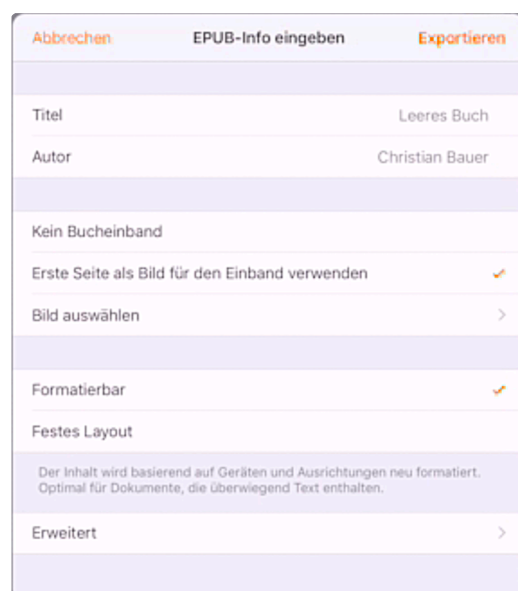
Abbrechen EPUB-Info eingeben Exportieren

Titel Leeres Buch

Autor Christian Bauer

Kein Bucheinband

Erste Seite als Bild für den Einband verwenden ✓

Bild auswählen >

Formatierbar ✓

Festes Layout

Der Inhalt wird basierend auf Geräten und Ausrichtungen neu formatiert. Optimal für Dokumente, die überwiegend Text enthalten.

Erweitert >